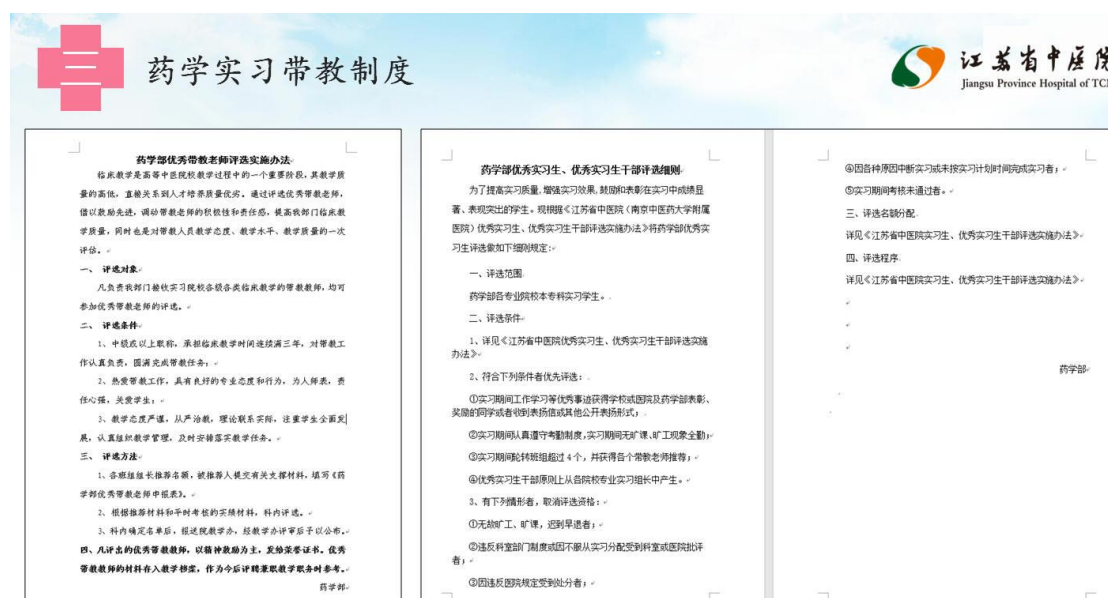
三

药学实习带教制度

江苏省中医院
Jiangsu Province Hospital of TC

药学部优秀带教老师评选实施办法

临床教学是高等中医院校教学过程中的一个重要阶段，其教学质量的高低，直接关系到人才培养质量优劣。通过评选优秀带教老师，借以鼓励先进，调动带教老师的积极性和责任感，提高我部门临床教学质量，同时也是对带教人员教学态度、教学水平、教学质量的一次评估。

一、评选对象

凡负责我部门指使实习院校各级各类临床教学的带教教师，均可参加优秀带教老师的评选。

二、评选条件

1、中级或以上职称，承担临床教学时间连续满三年，对带教工作认真负责，圆满完成带教任务；

2、热爱带教工作，具有良好的专业态度和行为，为人师表，责任心强，关爱学生；

3、教学态度严谨，从严治教，理论联系实际，注重学生全面发展，认真组织教学管理，及时安排落实教学任务。

三、评选方法

1、各班组组长推荐名额，被推荐人提交有关支撑材料，填写《药学部优秀带教老师申报表》。

2、根据推荐材料和平时考核的实绩材料，科内评选。

3、科内确定名单后，报送院教学办，经教学办评审后予以公布。

四、凡评出的优秀带教教师，以精神鼓励为主，发给荣誉证书。优秀带教教师的材料存入教学档案，作为今后评聘兼职教学职务时参考。

药学部

药学部优秀实习生、优秀实习生干部评选细则

为了提高实习质量，增强实习效果，鼓励和表彰在实习中成绩显著、表现突出的学生，现根据《江苏省中医院（南京中医药大学附属医院）优秀实习生、优秀实习生干部评选实施办法》将药学部优秀实习生评选做如下细则规定：

一、评选范围

药学部各专业院校本专科实习学生。

二、评选条件

1、详见《江苏省中医院优秀实习生、优秀实习生干部评选实施办法》。

2、符合下列条件者优先评选：

①实习期间工作学习等优秀事迹获得学校或医院及药学部表彰、奖励的同学或者收到表扬信或其他公开表扬形式；

②实习期间认真遵守考勤制度，实习期间无旷课、旷工现象全勤；

③实习期间轮转班组超过4个，并获得各个带教老师推荐；

④优秀实习生干部原则上从各院校专业实习组长中产生。

3、有下列情形者，取消评选资格：

①无故旷工、旷课，迟到早退者；

②违反科室部门制度或因不服从实习分配受到科室或医院批评者；

③因违反医院规定受到处分者；

④因各种原因中断实习或未按实习计划时间完成实习者；

⑤实习期间考核未通过者。

三、评选名额分配

详见《江苏省中医院实习生、优秀实习生干部评选实施办法》。

四、评选程序

详见《江苏省中医院实习生、优秀实习生干部评选实施办法》。

药学部